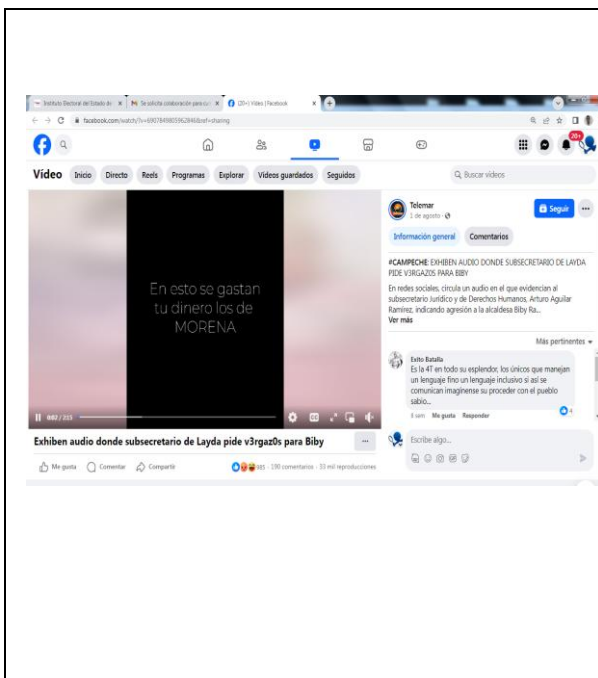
Instituto Electoral del Estado de | Se solicita colaboración para | (20+) Video | Facebook

facebook.com/watch/?v=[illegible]&ref=sharing

Video Inicio Directo Reels Programas Explorar Videos guardados Seguidos

Buscar videos

En esto se gastan tu dinero los de MORENA

0:02 / 2:15

Exhiben audio donde subsecretario de Layda pide v3rgaz0s para Biby

Me gusta Comentar Compartir

385 · 190 comentarios · 33 mil reproducciones

Telemar
1 de agosto ·

Seguir

Información general Comentarios

#CAMPECHE: EXHIBEN AUDIO DONDE SUBSECRETARIO DE LAYDA PIDE V3RGAZ0S PARA BIBY

En redes sociales, circula un audio en el que evidencian al subsecretario Jurídico y de Derechos Humanos, Arturo Aguilar Ramírez, indicando agresión a la alcaldesa Biby Ra...
Ver más

Más pertinentes

Exito Batalla
Es la 4T en todo su esplendor, los únicos que manejan un lenguaje fino un lenguaje inclusivo si así se comunican imagínense su proceder con el pueblo sabio...

8 sem Me gusta Responder

Escribe algo...